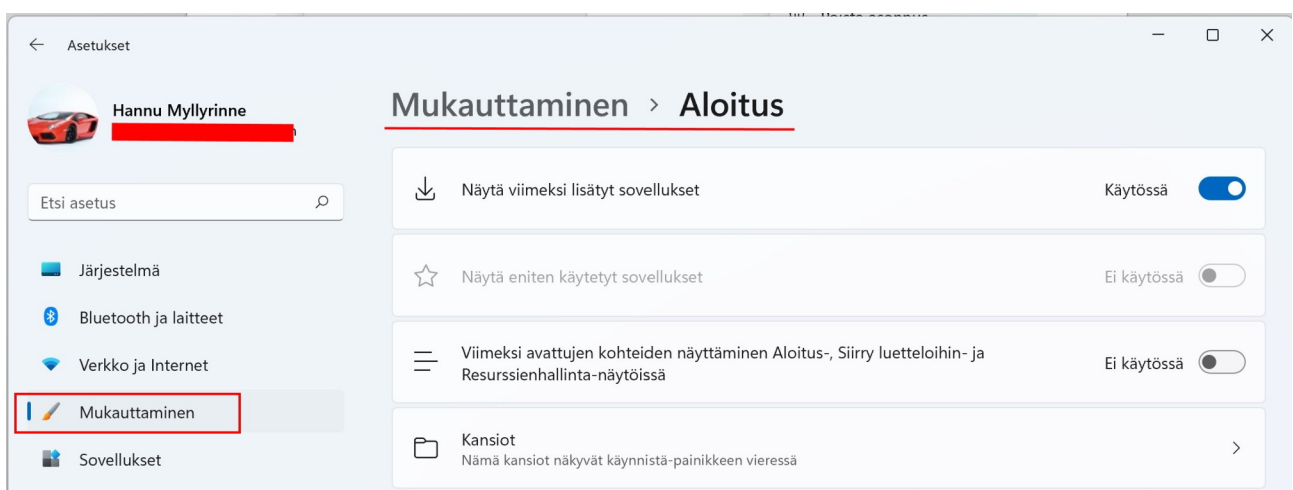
Asetukset

Hannu Myllyrinne

Etsi asetus

Järjestelmä

Bluetooth ja laitteet

Verkko ja Internet

Mukauttaminen

Sovellukset

Mukauttaminen > Aloitus

Näytä viimeksi lisätyt sovellukset

Käytössä

Näytä eniten käytetyt sovellukset

Ei käytössä

Viimeksi avattujen kohteiden näyttäminen Aloitus-, Siirry luetteloihin- ja Resurssienhallinta-näytöissä

Ei käytössä

Kansiot

Nämä kansiot näkyvät käynnistä-painikkeen vieressä